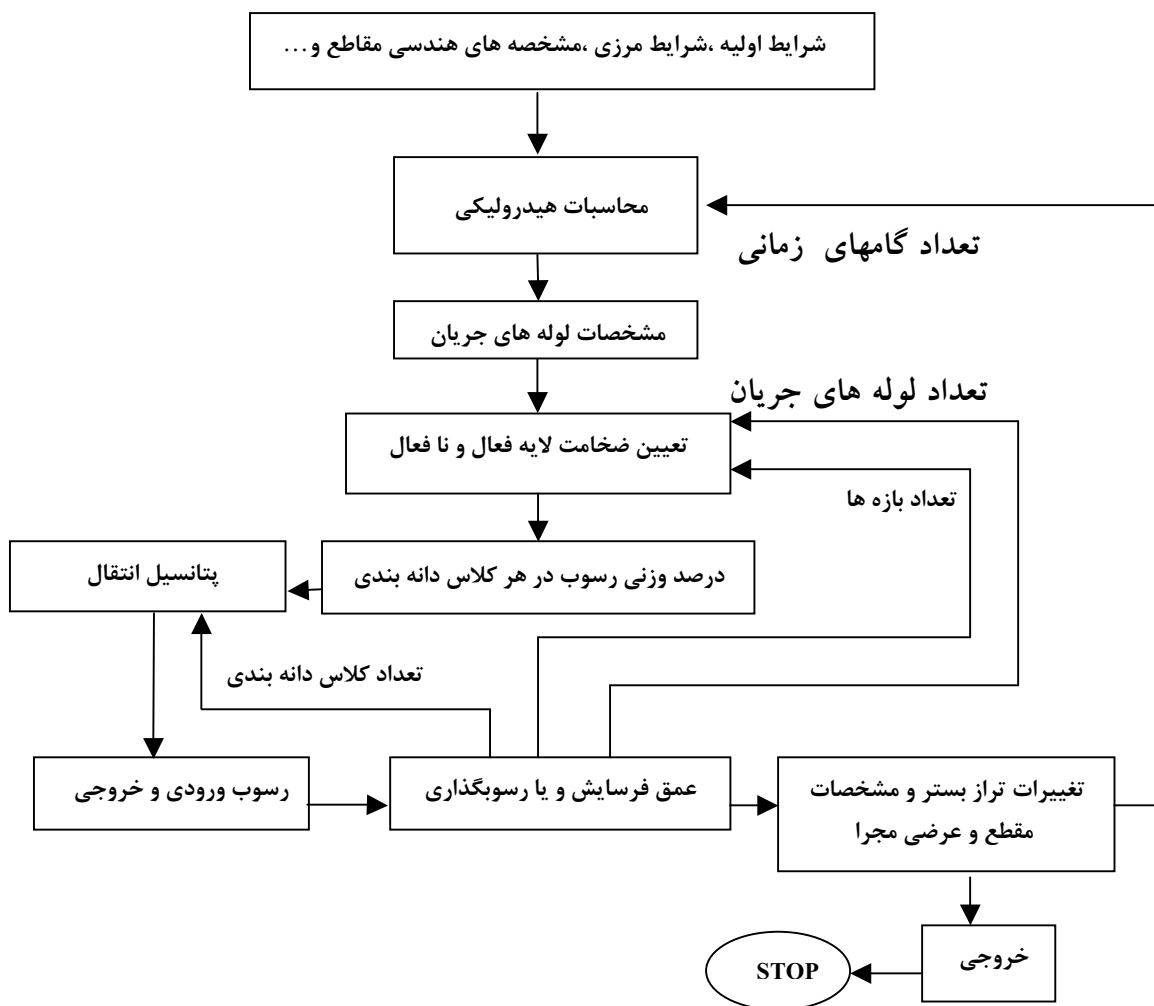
شرایط اولیه ،شرایط مرزی ،مشخصه های هندسی مقاطع و...

محاسبات هیدرولیکی

تعداد گامهای زمانی

مشخصات لوله های جریان

تعداد لوله های جریان

تعیین ضخامت لایه فعال و نا فعال

تعداد بازه ها

پتانسیل انتقال

درصد وزنی رسوب در هر کلاس دانه بندی

تعداد کلاس دانه بندی

رسوب ورودی و خروجی

عمق فرسایش و یا رسوبگذاری

تغییرات تراز بستر و مشخصات مقطع و عرضی مجرا

خروجی

STOP